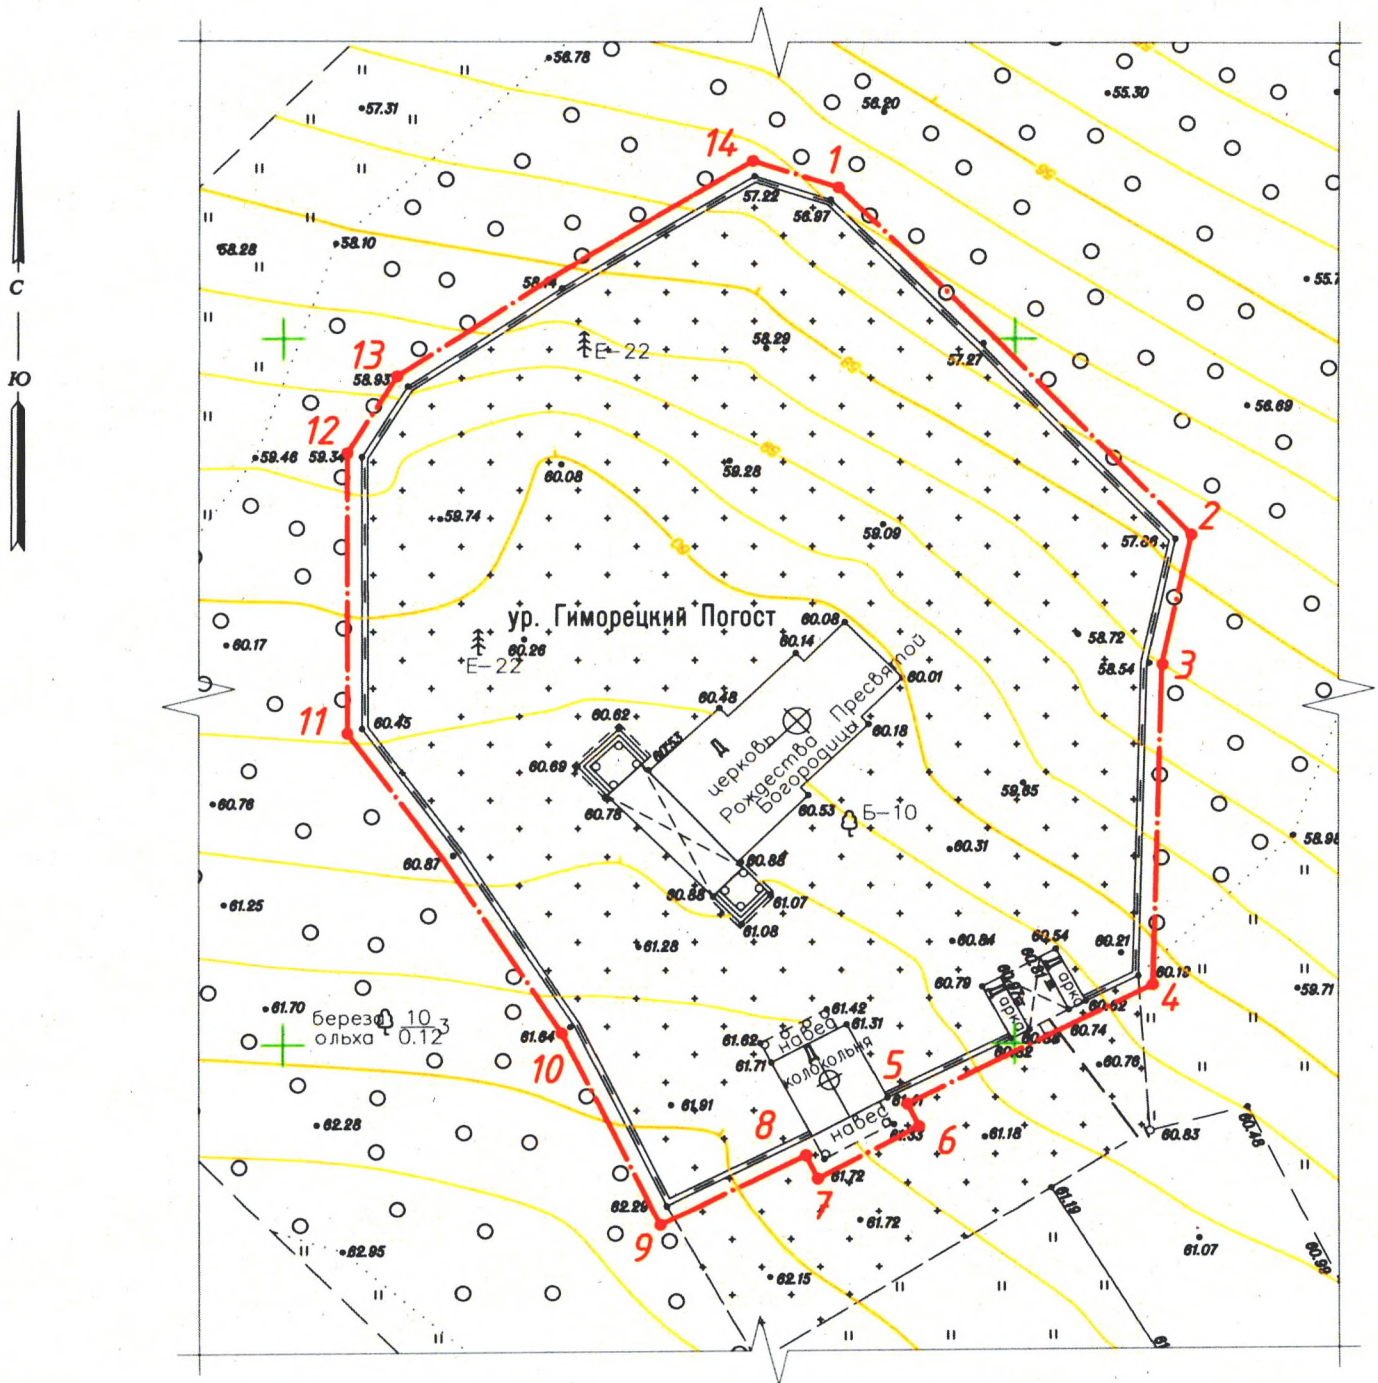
С
Ю

58.78
57.31
58.20
55.30
14
1
57.22
56.97
58.28
58.10
58.14
55.7
58.29
13
Е-22
57.27
58.93
56.69
12
59.46
59.34
59.28
60.08
59.74
2
59.09
57.56
ур. Гиморецкий Погост
60.17
Е-22
60.26
60.08
60.14
58.72
58.54
3
60.01
60.48
церковь Рождества Пресвятой Богородицы
11
60.45
60.62
60.53
Д
60.18
60.69
59.85
60.76
60.78
60.53
Б-10
58.98
60.31
60.87
60.88
60.88
61.07
61.25
61.08
61.28
60.84
60.54
60.21
арка
арка
60.13
60.79
4
59.71
61.70
береза
ольха
$\frac{10}{0.12}$
61.42
61.64
61.62
навес
61.31
60.62
60.74
61.71
колокольня
5
60.76
10
61.91
62.28
8
навес
6
61.18
60.83
60.48
61.72
7
61.72
62.29
61.19
9
62.95
61.07
60.96
62.15